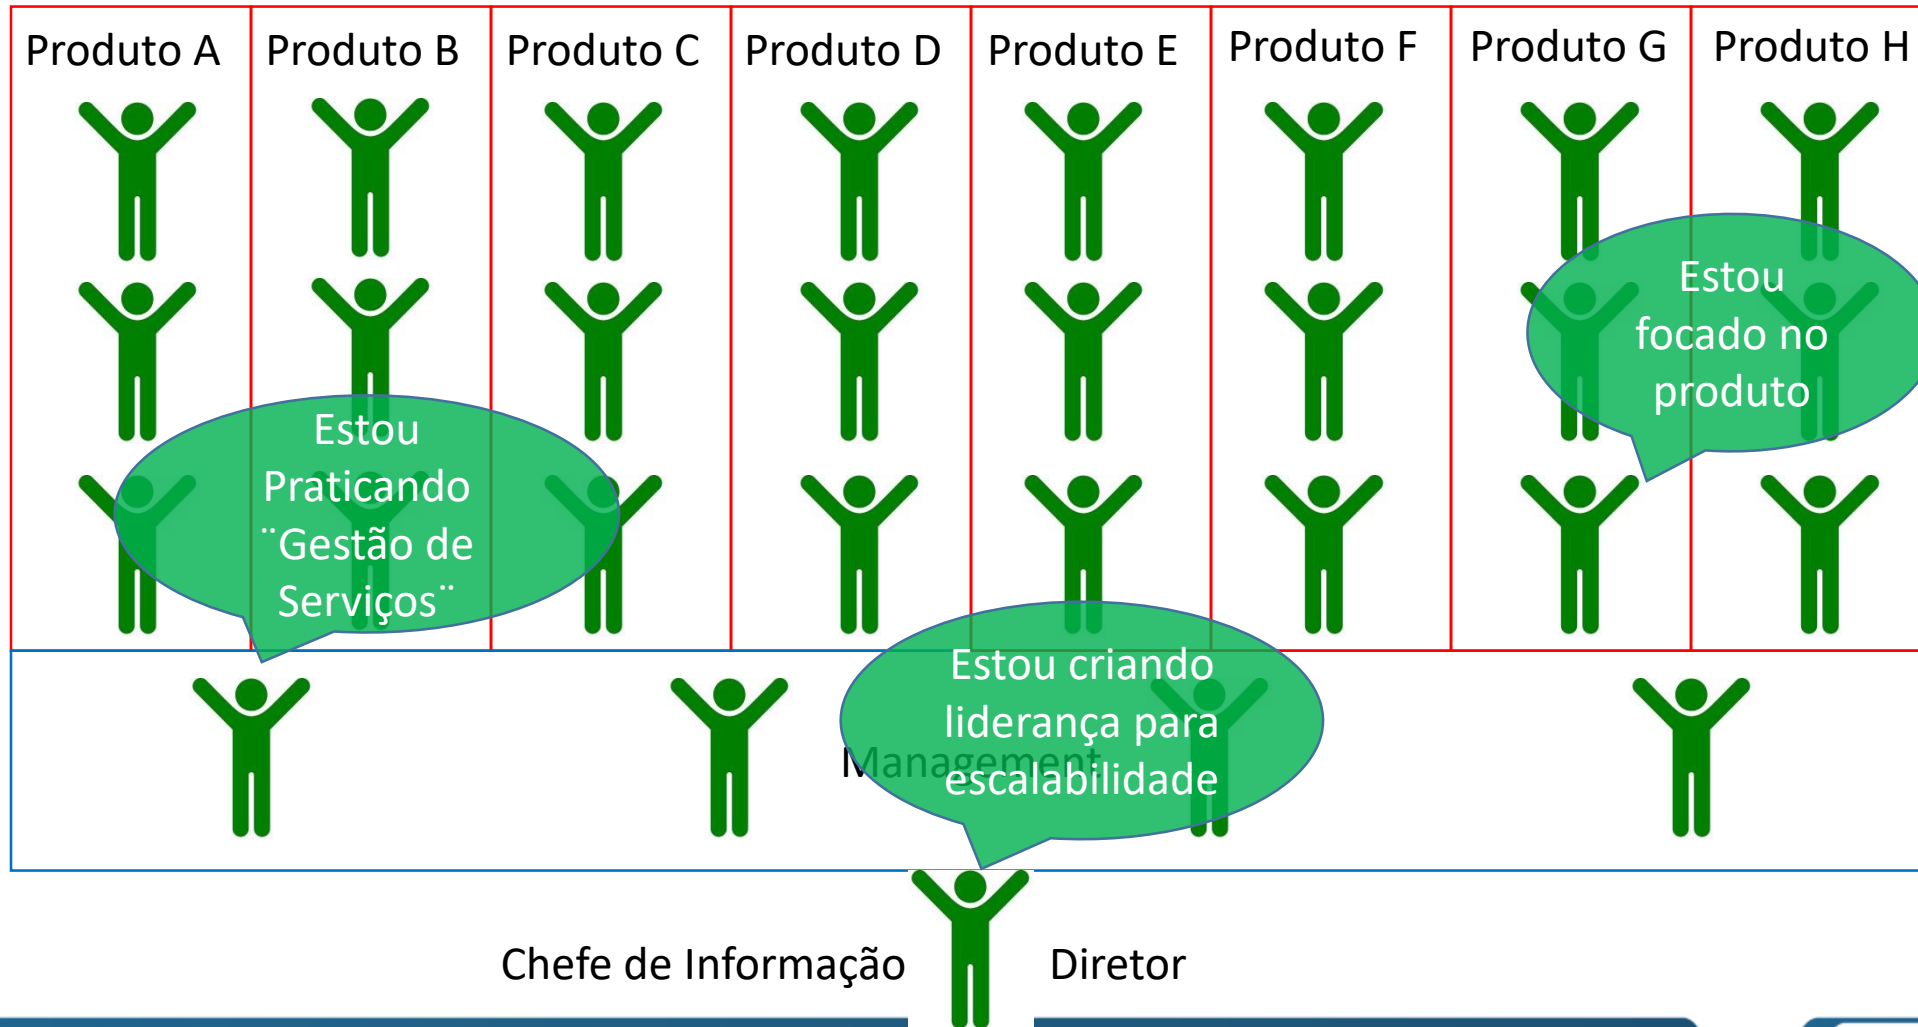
| Produto A | Produto B | Produto C | Produto D | Produto E | Produto F | Produto G | Produto H |
|---|---|---|---|---|---|---|---|

Estou focado no produto

Estou Praticando ¨Gestão de Serviços¨

Estou criando liderança para escalabilidade

Management

Chefe de Informação Diretor